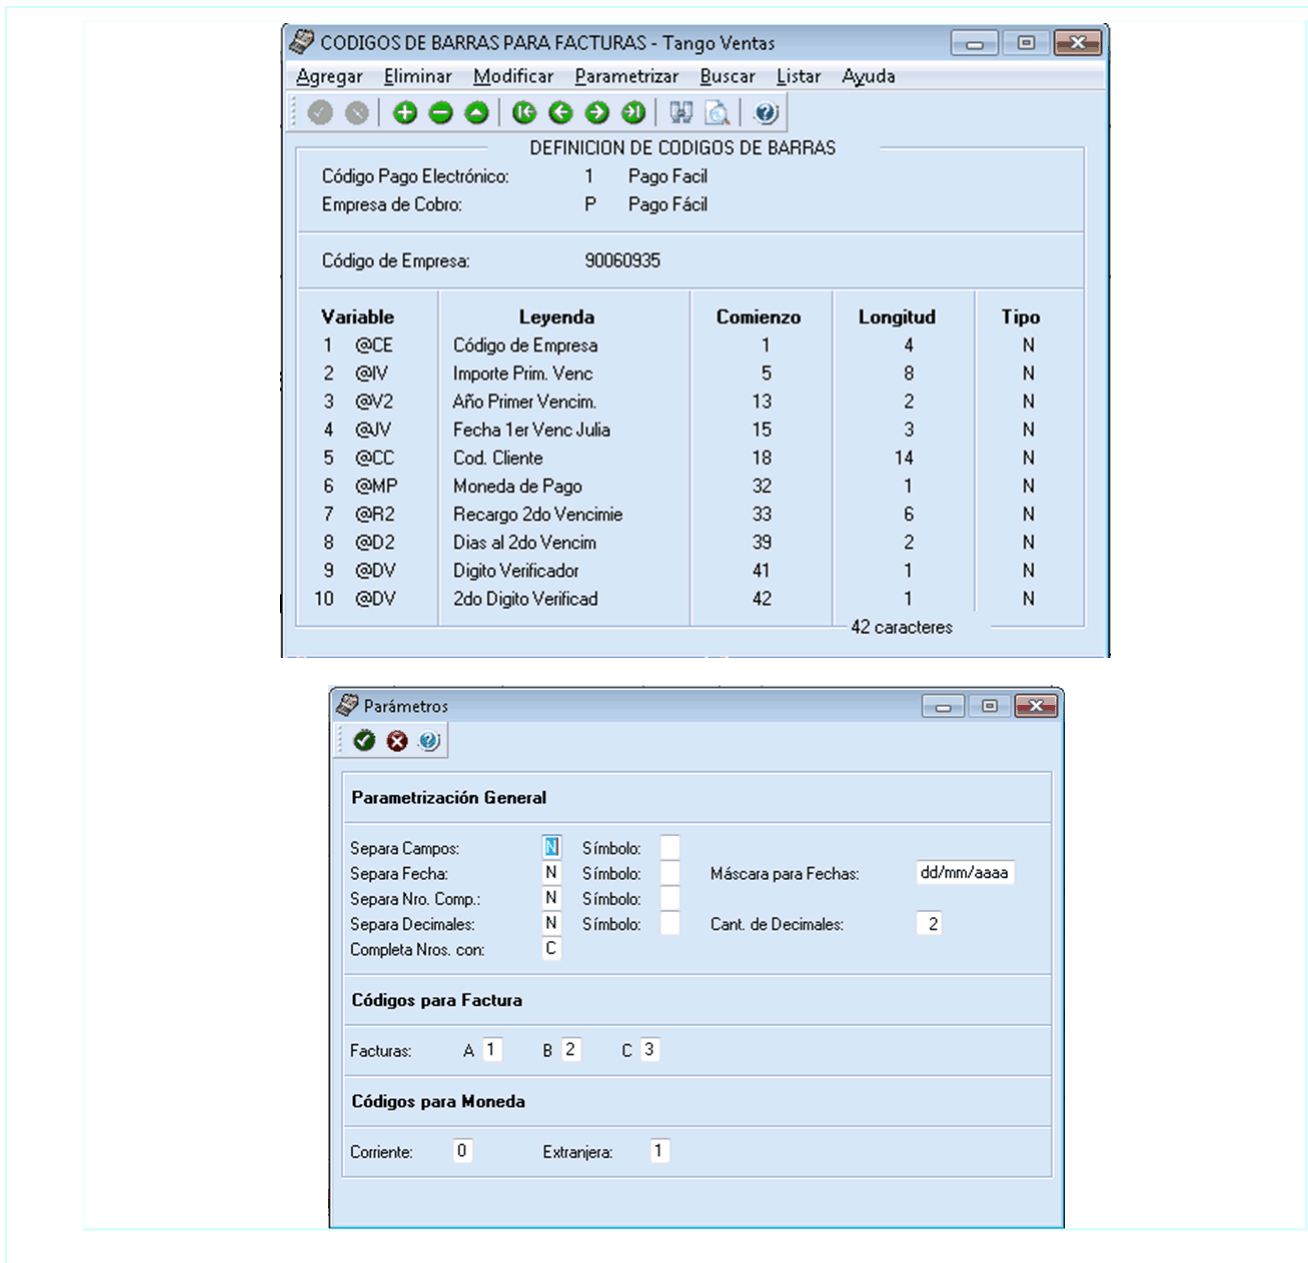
CODIGOS DE BARRAS PARA FACTURAS - Tango Ventas

Agregar Eliminar Modificar Parametrizar Buscar Listar Ayuda

DEFINICION DE CODIGOS DE BARRAS

Código Pago Electrónico: 1 Pago Facil
Empresa de Cobro: P Pago Fácil

Código de Empresa: 90060935

| Variable | | Leyenda | Comienzo | Longitud | Tipo |
|---|---|---|---|---|---|
| 1 | @CE | Código de Empresa | 1 | 4 | N |
| 2 | @IV | Importe Prim. Venc | 5 | 8 | N |
| 3 | @V2 | Año Primer Vencim. | 13 | 2 | N |
| 4 | @JV | Fecha 1er Venc Julia | 15 | 3 | N |
| 5 | @CC | Cod. Cliente | 18 | 14 | N |
| 6 | @MP | Moneda de Pago | 32 | 1 | N |
| 7 | @R2 | Recargo 2do Vencimie | 33 | 6 | N |
| 8 | @D2 | Dias al 2do Vencim | 39 | 2 | N |
| 9 | @DV | Digito Verificador | 41 | 1 | N |
| 10 | @DV | 2do Digito Verificad | 42 | 1 | N |

42 caracteres

Parámetros

Parametrización General

Separa Campos: N Símbolo:
Separa Fecha: N Símbolo: Máscara para Fechas: dd/mm/aaaa
Separa Nro. Comp.: N Símbolo:
Separa Decimales: N Símbolo: Cant. de Decimales: 2
Completa Nros. con: C

Códigos para Factura

Facturas: A 1 B 2 C 3

Códigos para Moneda

Corriente: 0 Extranjera: 1